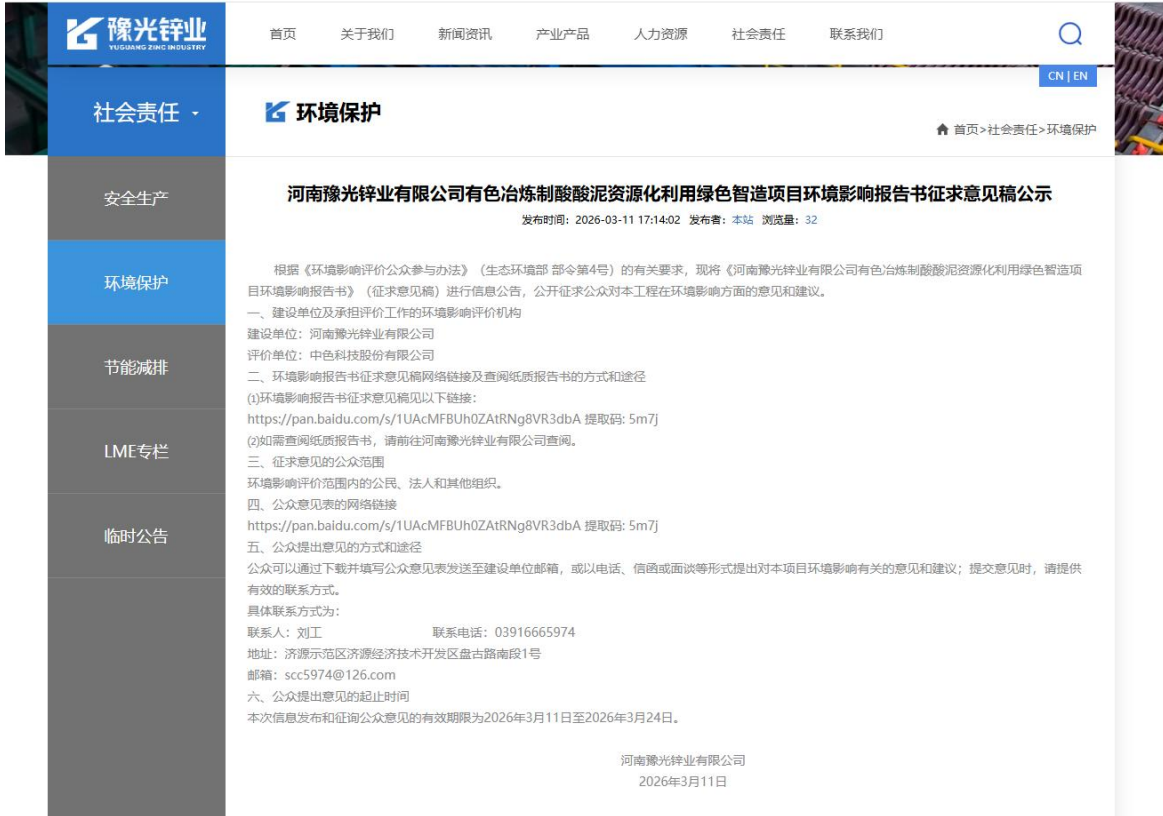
豫光锌业
YUGUANG ZINC INDUSTRY

首页　关于我们　新闻资讯　产业产品　人力资源　社会责任　联系我们

CN | EN

社会责任

环境保护

首页>社会责任>环境保护

安全生产

环境保护

节能减排

LME专栏

临时公告

河南豫光锌业有限公司有色冶炼制酸酸泥资源化利用绿色智造项目环境影响报告书征求意见稿公示

发布时间：2026-03-11 17:14:02　发布者：本站　浏览量：32

根据《环境影响评价公众参与办法》（生态环境部 部令第4号）的有关要求，现将《河南豫光锌业有限公司有色冶炼制酸酸泥资源化利用绿色智造项目环境影响报告书》（征求意见稿）进行信息公告，公开征求公众对本工程在环境影响方面的意见和建议。

一、建设单位及承担评价工作的环境影响评价机构

建设单位：河南豫光锌业有限公司

评价单位：中色科技股份有限公司

二、环境影响报告书征求意见稿网络链接及查阅纸质报告书的方式和途径

(1)环境影响报告书征求意见稿见以下链接：

https://pan.baidu.com/s/1UAcMFBUh0ZAtRNg8VR3dbA 提取码: 5m7j

(2)如需查阅纸质报告书，请前往河南豫光锌业有限公司查阅。

三、征求意见的公众范围

环境影响评价范围内的公民、法人和其他组织。

四、公众意见表的网络链接

https://pan.baidu.com/s/1UAcMFBUh0ZAtRNg8VR3dbA 提取码: 5m7j

五、公众提出意见的方式和途径

公众可以通过下载并填写公众意见表发送至建设单位邮箱，或以电话、信函或面谈等形式提出对本项目环境影响有关的意见和建议；提交意见时，请提供有效的联系方式。

具体联系方式为：

联系人：刘工　　联系电话：03916665974

地址：济源示范区济源经济技术开发区盘古路南段1号

邮箱：scc5974@126.com

六、公众提出意见的起止时间

本次信息发布和征询公众意见的有效期限为2026年3月11日至2026年3月24日。

河南豫光锌业有限公司

2026年3月11日